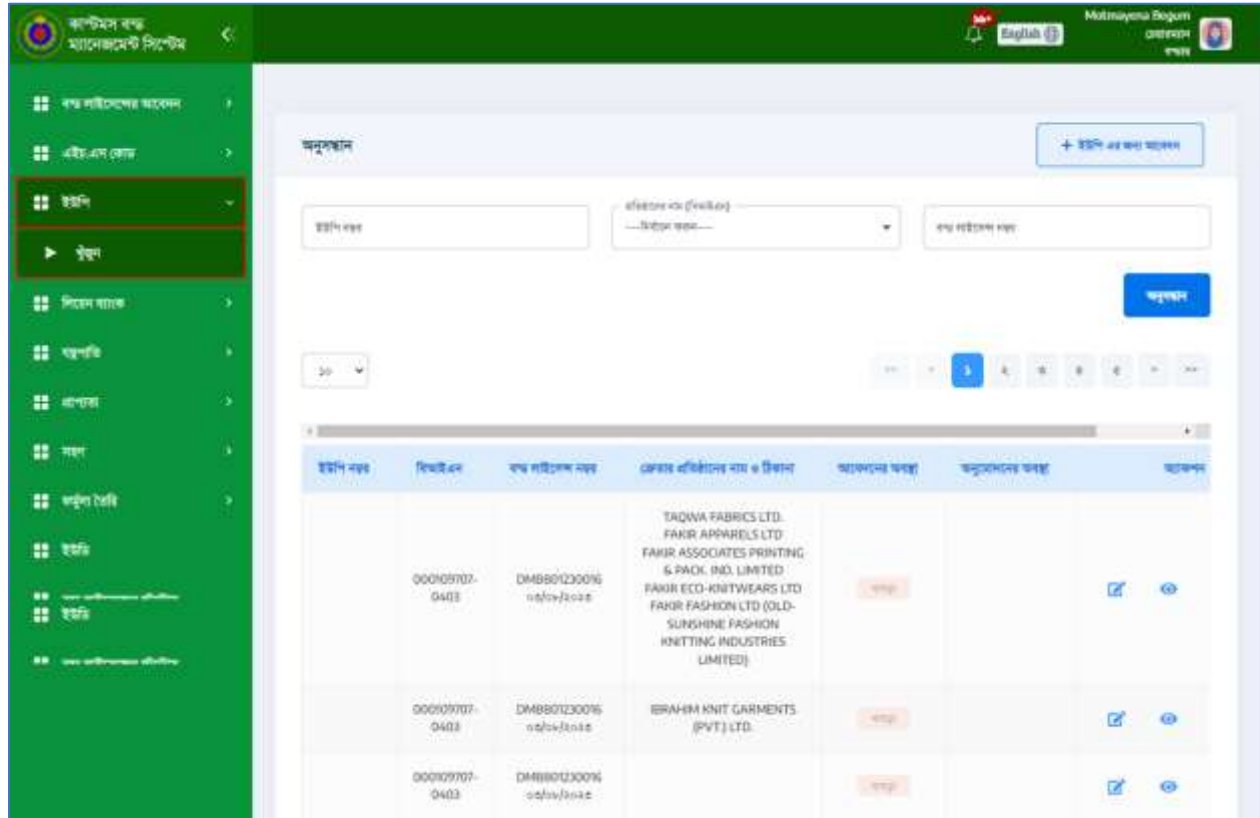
কাস্টমস বন্ড ম্যানেজমেন্ট সিস্টেম

English

Motmayena Begum

বন্ড লাইসেন্সের আবেদন

এইচ.এস কোড

ইউপি

খুঁজুন

পিয়েস ব্যাংক

যন্ত্রপাতি

প্রাপ্যতা

সহগ

কর্তৃপক্ষ তৈরি

ইউডি

ইউডি

অনুসন্ধান

+ ইউপি এর জন্য আবেদন

ইউপি নম্বর

প্রতিষ্ঠানের নাম (ঠিকানা)

---নির্বাচন করুন---

বন্ড লাইসেন্স নম্বর

অনুসন্ধান

১০

১ ২ ৩ ৪ ৫

| ইউপি নম্বর | বিআইএন | বন্ড লাইসেন্স নম্বর | কোম্পানির প্রতিষ্ঠানের নাম ও ঠিকানা | আবেদনের অবস্থা | অনুমোদনের অবস্থা | অ্যাকশন |
|---|---|---|---|---|---|---|
| | 000109707-0403 | DMBB01230016 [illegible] | TAQWA FABRICS LTD. FAKIR APPARELS LTD FAKIR ASSOCIATES PRINTING & PACK. IND. LIMITED FAKIR ECO-KNITWEARS LTD FAKIR FASHION LTD (OLD-SUNSHINE FASHION KNITTING INDUSTRIES LIMITED) | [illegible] | | |
| | 000109707-0403 | DMBB01230016 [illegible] | IBRAHIM KNIT GARMENTS (PVT.) LTD. | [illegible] | | |
| | 000109707-0403 | DMBB01230016 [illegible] | | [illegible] | | |